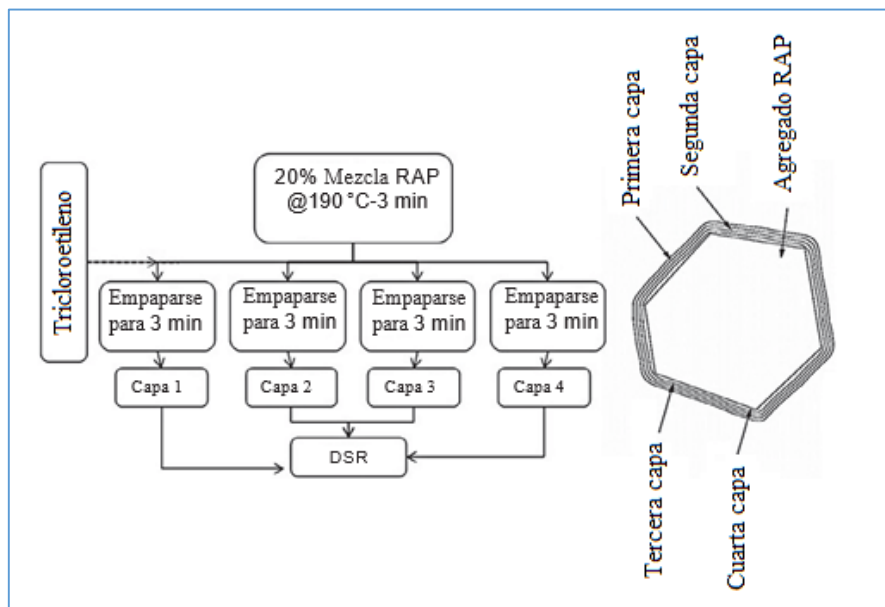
Tricloroetileno

20% Mezcla RAP @190 °C-3 min

Empaparse para 3 min

Empaparse para 3 min

Empaparse para 3 min

Empaparse para 3 min

Capa 1

Capa 2

Capa 3

Capa 4

DSR

Primera capa

Segunda capa

Agregado RAP

Tercera capa

Cuarta capa